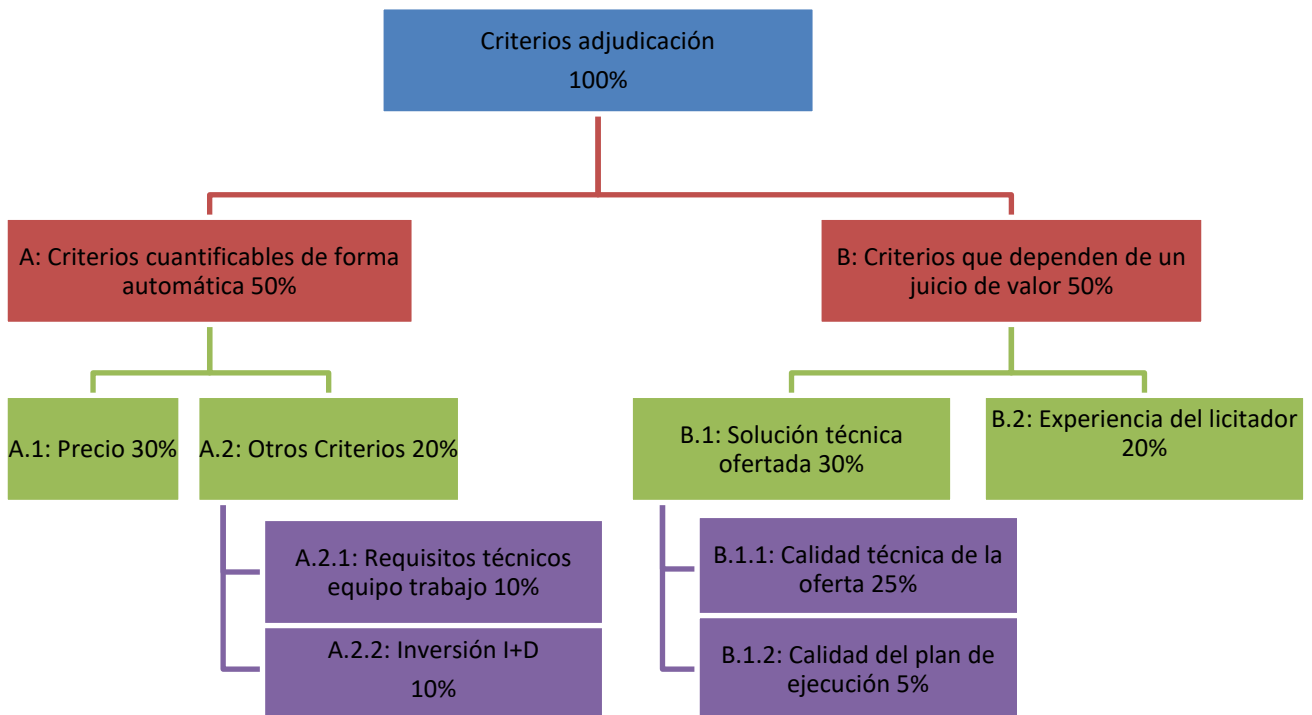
Criterios adjudicación
100%

A: Criterios cuantificables de forma automática 50%

B: Criterios que dependen de un juicio de valor 50%

A.1: Precio 30%

A.2: Otros Criterios 20%

A.2.1: Requisitos técnicos equipo trabajo 10%

A.2.2: Inversión I+D
10%

B.1: Solución técnica ofertada 30%

B.1.1: Calidad técnica de la oferta 25%

B.1.2: Calidad del plan de ejecución 5%

B.2: Experiencia del licitador 20%